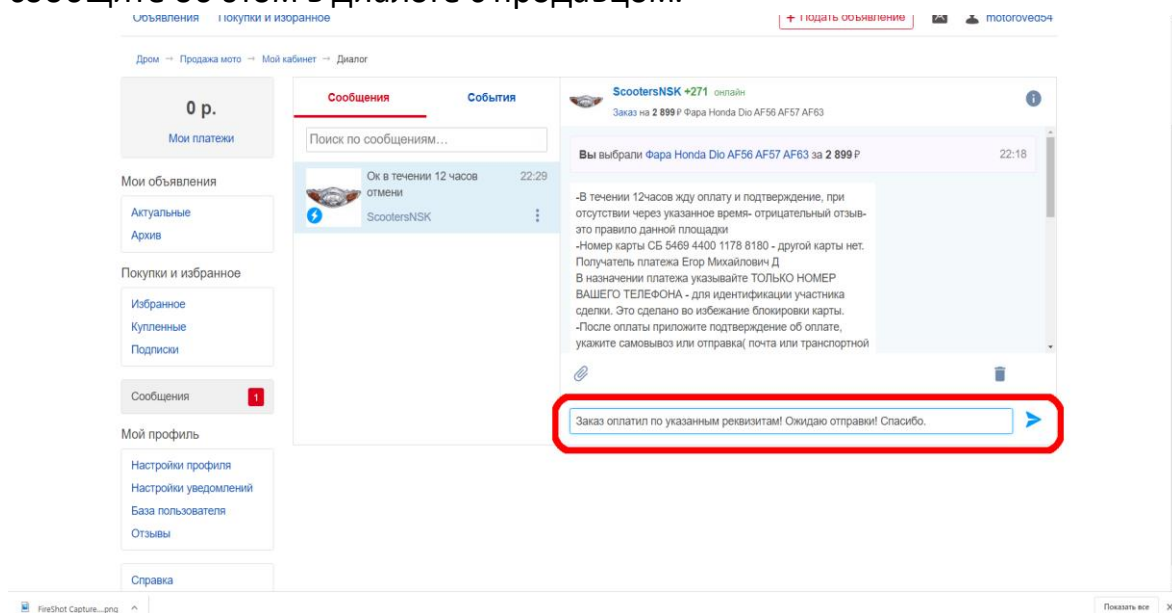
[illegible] об этом в диалоге с продавцом.

Объявления Покупки и избранное

+ Подать объявление

motoroved54

Дром → Продажа мото → Мой кабинет → Диалог

0 р.

Мои платежи

Мои объявления

Актуальные

Архив

Покупки и избранное

Избранное

Купленные

Подписки

Сообщения 1

Мой профиль

Настройки профиля

Настройки уведомлений

База пользователя

Отзывы

Справка

Сообщения События

Поиск по сообщениям...

Ок в течении 12 часов отмени 22:29

ScootersNSK

ScootersNSK +271 онлайн

Заказ на 2 899 ₽ Фара Honda Dio AF56 AF57 AF63

Вы выбрали Фара Honda Dio AF56 AF57 AF63 за 2 899 ₽ 22:18

-В течении 12часов жду оплату и подтверждение, при отсутствии через указанное время- отрицательный отзыв- это правило данной площадки
-Номер карты СБ 5469 4400 1178 8180 - другой карты нет. Получатель платежа Егор Михайлович Д
В назначении платежа указывайте ТОЛЬКО НОМЕР ВАШЕГО ТЕЛЕФОНА - для идентификации участника сделки. Это сделано во избежание блокировки карты.
-После оплаты приложите подтверждение об оплате, укажите самовывоз или отправка( почта или транспортной

Заказ оплатил по указанным реквизитам! Ожидаю отправки! Спасибо.

FireShot Capture....png

Показать все